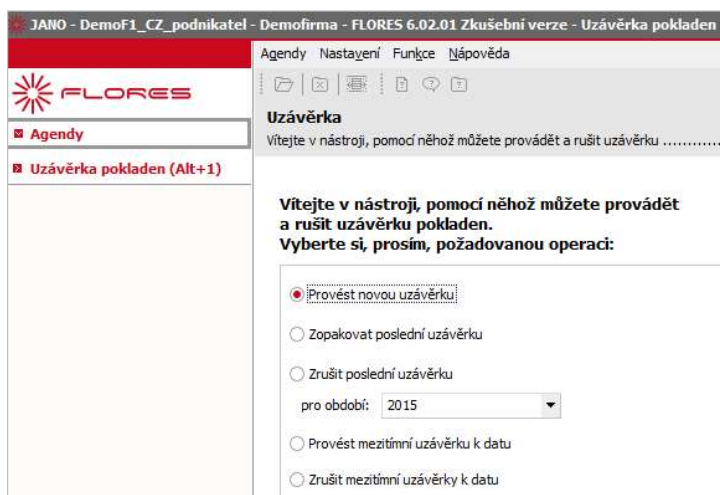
JANO - DemoF1_CZ_podnikatel - Demofirma - FLORES 6.02.01 Zkušební verze - Uzávěrka pokladen

Agendy Nastavení Funkce Nápověda

FLORES

Agendy

Uzávěrka pokladen (Alt+1)

Uzávěrka

Vítejte v nástroji, pomocí něhož můžete provádět a rušit uzávěrku ..........

Vítejte v nástroji, pomocí něhož můžete provádět a rušit uzávěrku pokladen. Vyberte si, prosím, požadovanou operaci:

Provést novou uzávěrku

Zopakovat poslední uzávěrku

Zrušit poslední uzávěrku

pro období: 2015

Provést mezitímní uzávěrku k datu

Zrušit mezitímní uzávěrky k datu